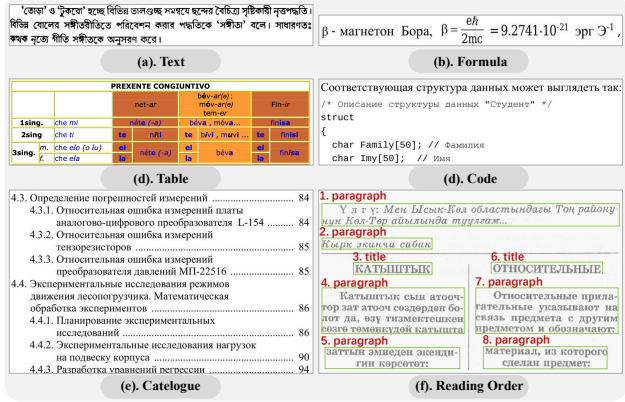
'তোড়া' ও 'টুকরো' হচ্ছে বিভিন্ন তালগুচ্ছ সমন্বয়ে ছন্দের বৈচিত্র্য সৃষ্টিকারী নৃত্যপদ্ধতি। বিভিন্ন বোলের সঙ্গীতায়িতকে পরিবেশন করার পদ্ধতিকে 'সঙ্গীতা' বলে। সাধারণতঃ কত্থক নৃত্যে গীতি সঙ্গীতকে অনুসরণ করে।

(a). Text

β - магнетон Бора, $\beta = \frac{e\hbar}{2mc} = 9.2741 \cdot 10^{-21}$ эрг Э$^{-1}$,

(b). Formula

| PREXENTE CONGIUNTIVO | | | | |
|---|---|---|---|---|
| | | net-ar | bév-ar(e) / móv-ar(e) / tem-ér | Fin-ir |
| 1sing. | che mi | néte (-a) | béva, móva... | finisa |
| 2sing | che ti | te | nêti | te | bivi, muvi ... | te | finisi |
| 3sing. | m. che elo (o lu) | el | néte (-a) | el | béva | el | finisa |
| | f. che ela | la | | la | | la | |

(d). Table

Соответствующая структура данных может выглядеть так:
/* Описание структуры данных "Студент" */
struct
{
  char Family[50]; // Фамилия
  char Imy[50]; // Имя

(d). Code

4.3. Определение погрешностей измерений ........................ 84
4.3.1. Относительная ошибка измерений платы аналогово-цифрового преобразователя L-154 ........... 84
4.3.2. Относительная ошибка измерений тензорезисторов ........................ 85
4.3.3. Относительная ошибка измерений преобразователя давлений МП-22516 ........................ 85
4.4. Экспериментальные исследования режимов движения лесопогрузчика. Математическая обработка экспериментов ........................ 86
4.4.1. Планирование экспериментальных исследований ........................ 86
4.4.2. Экспериментальные исследования нагрузок на подвеску корпуса ........................ 90
4.4.3. Разработка уравнений регрессии ........................ 94

(e). Catelogue

1. paragraph
Үлгү: Мен Ысык-Көл областындагы Тоң району нун Көл-Төр айылында туулгам...
2. paragraph
Кырк экинчи сабак
3. title
КАТЫШТЫК
4. paragraph
Катыштык сын атоочтор зат атооч сөздөрдөн болот да, өзү тиешелүү келген сөзгө төмөнкүдөй катышта
5. paragraph
заттын эмнеден экендигин көрсөтөт:
6. title
ОТНОСИТЕЛЬНЫЕ
7. paragraph
Относительные прилагательные указывают на связь предмета с другим предметом и обозначают:
8. paragraph
материал, из которого сделан предмет:

(f). Reading Order